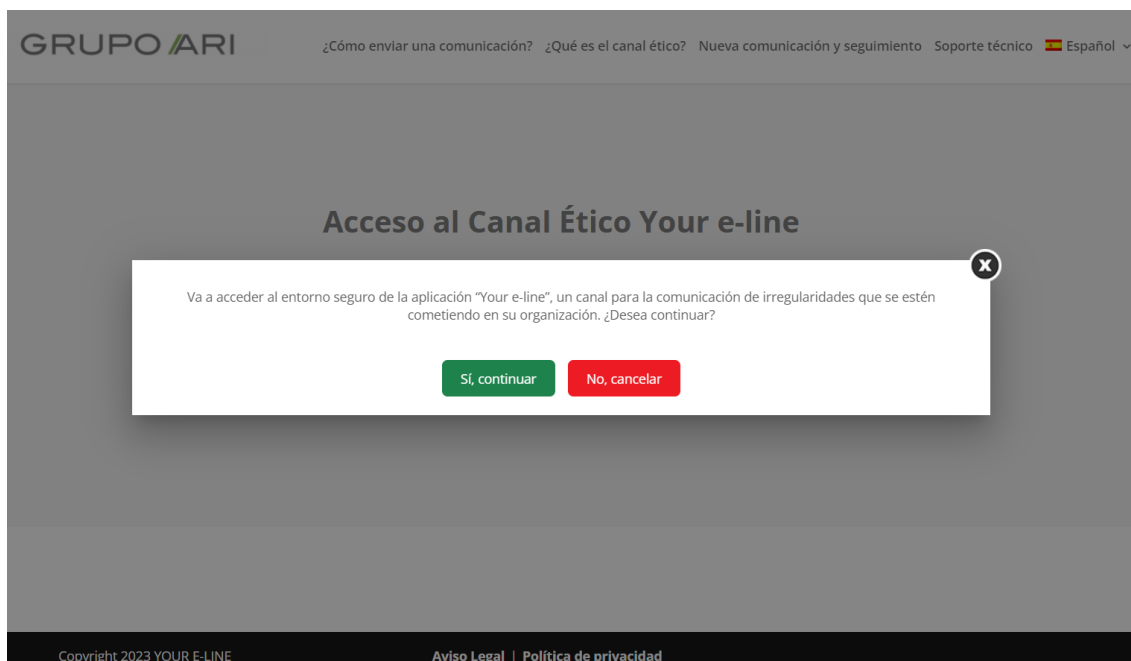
GRUPO ARI

¿Cómo enviar una comunicación? ¿Qué es el canal ético? Nueva comunicación y seguimiento Soporte técnico Español

Acceso al Canal Ético Your e-line

x

Va a acceder al entorno seguro de la aplicación "Your e-line", un canal para la comunicación de irregularidades que se estén cometiendo en su organización. ¿Desea continuar?

Sí, continuar No, cancelar

Copyright 2023 YOUR E-LINE

Aviso Legal | Política de privacidad